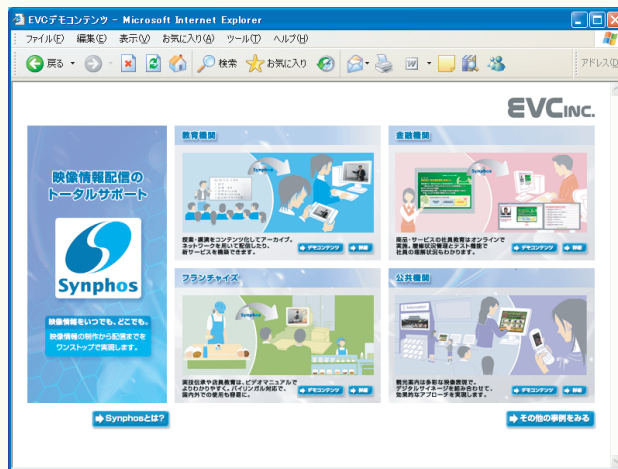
EVCデモコンテンツ - Microsoft Internet Explorer

ファイル(F) 編集(E) 表示(V) お気に入り(A) ツール(T) ヘルプ(H)

戻る 検索 お気に入り アドレス(D)

EVC INC.

映像情報配信のトータルサポート

Synphos

映像情報をいつでも、どこでも。
映像情報の制作から配信までをワンストップで実現します。

Synphosとは?

教育機関

授業・講義をコンテンツ化してアーカイブ。ネットワークを利用して配信したり、新サービスを構築できます。

デモコンテンツ 詳細

金融機関

商品・サービスの社員教育はオンラインで実施。書類状況管理とテスト機能で社員の履修状況もわかります。

デモコンテンツ 詳細

フランチャイズ

資格取得や店員教育は、ビデオマニュアルでよりわかりやすく。バイリンガル対応で、国内外での使用も容易に。

デモコンテンツ 詳細

公共機関

観光案内は多彩な映像表現で。デジタルサイネージを組み合わせて、効果的なアプローチを実現します。

デモコンテンツ 詳細

その他の事例をみる